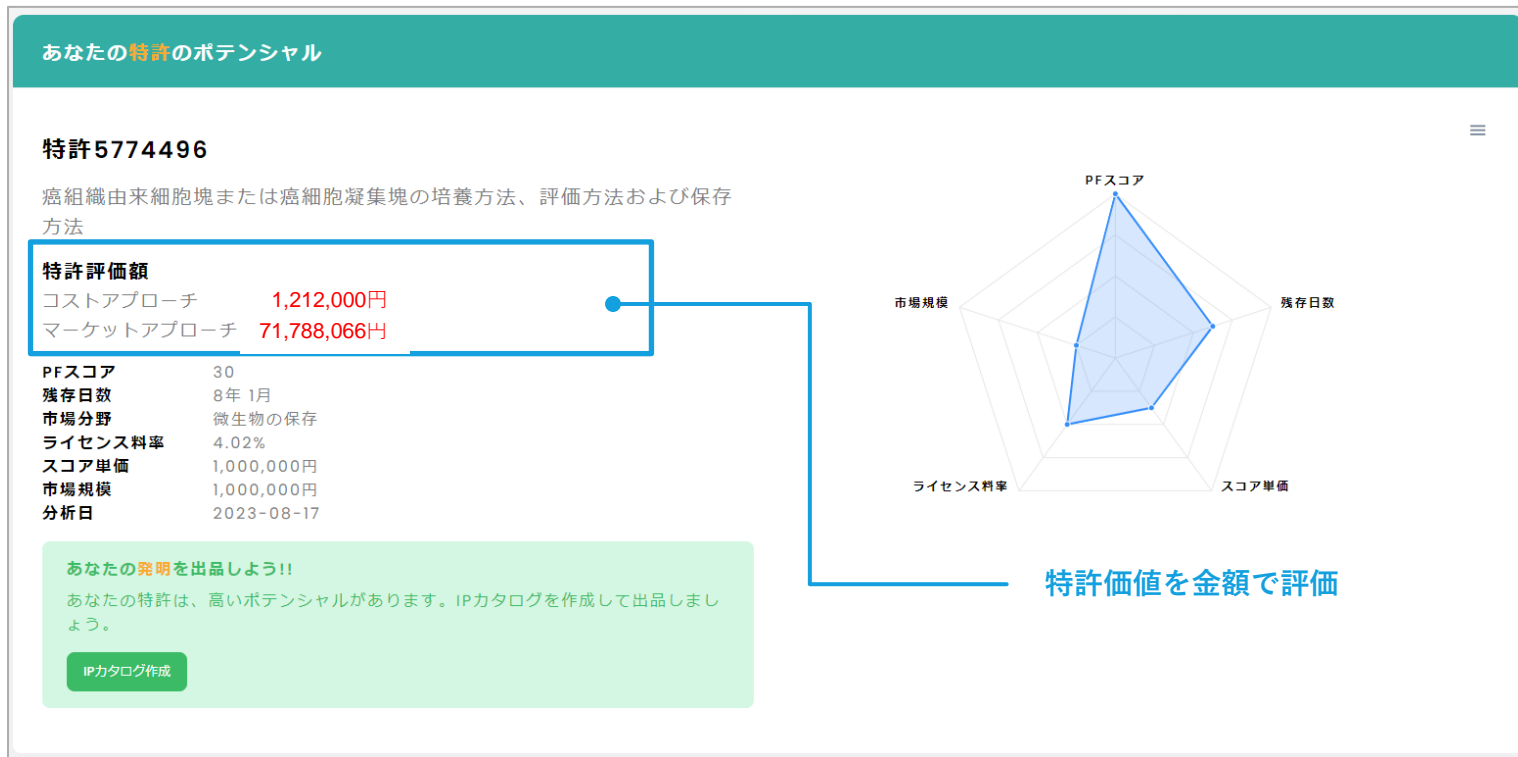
あなたの特許のポテンシャル

特許5774496

癌組織由来細胞塊または癌細胞凝集塊の培養方法、評価方法および保存方法

特許評価額
コストアプローチ 1,212,000円
マーケットアプローチ 71,788,066円

| | |
|---|---|
| PFスコア | 30 |
| 残存日数 | 8年 1月 |
| 市場分野 | 微生物の保存 |
| ライセンス料率 | 4.02% |
| スコア単価 | 1,000,000円 |
| 市場規模 | 1,000,000円 |
| 分析日 | 2023-08-17 |

あなたの発明を出品しよう!!
あなたの特許は、高いポテンシャルがあります。IPカタログを作成して出品しましょう。

IPカタログ作成

PFスコア
残存日数
スコア単価
ライセンス料率
市場規模

特許価値を金額で評価